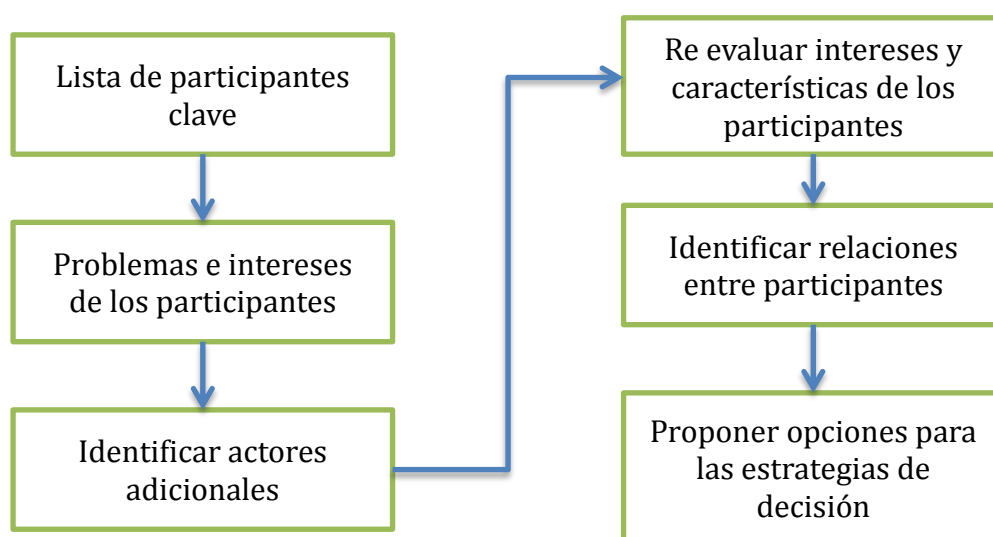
Lista de participantes clave

Problemas e intereses de los participantes

Identificar actores adicionales

Re evaluar intereses y características de los participantes

Identificar relaciones entre participantes

Proponer opciones para las estrategias de decisión